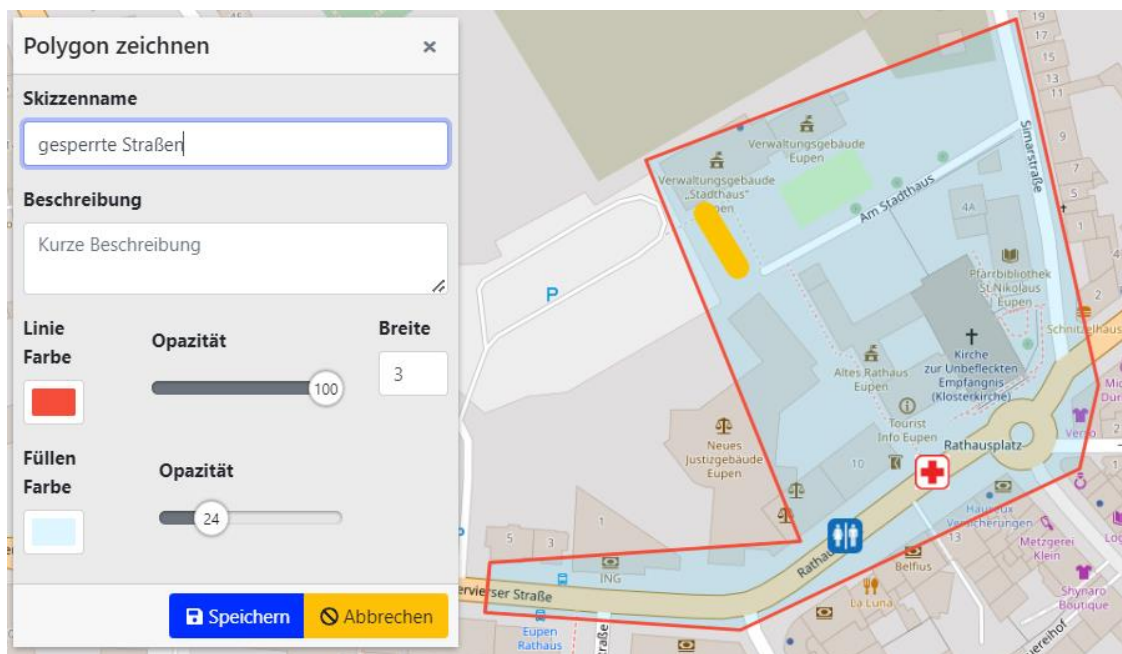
Polygon zeichnen ×

Skizzenname

gesperrte Straßen

Beschreibung

Kurze Beschreibung

Linie Farbe

Opazität

100

Breite

3

Füllen Farbe

Opazität

24

Speichern

Abbrechen

Verwaltungsgebäude Eupen

Verwaltungsgebäude „Stadthaus" Eupen

Am Stadthaus

Simarstraße

4A

Pfarrbibliothek St.Nikolaus Eupen

Kirche zur Unbefleckten Empfängnis (Klosterkirche)

Altes Rathaus Eupen

Tourist Info Eupen

Rathausplatz

Neues Justizgebäude Eupen

10

Schnitzelhaus

Verso

Hausaux Versicherungen

13

Metzgerei Klein

Shynaro Boutique

Belfius

La Luna

Rathaus

ING

Eupen Rathaus

Vervierser Straße

5

3

1

P

19

17

15

13

11

9

7

5

1

2